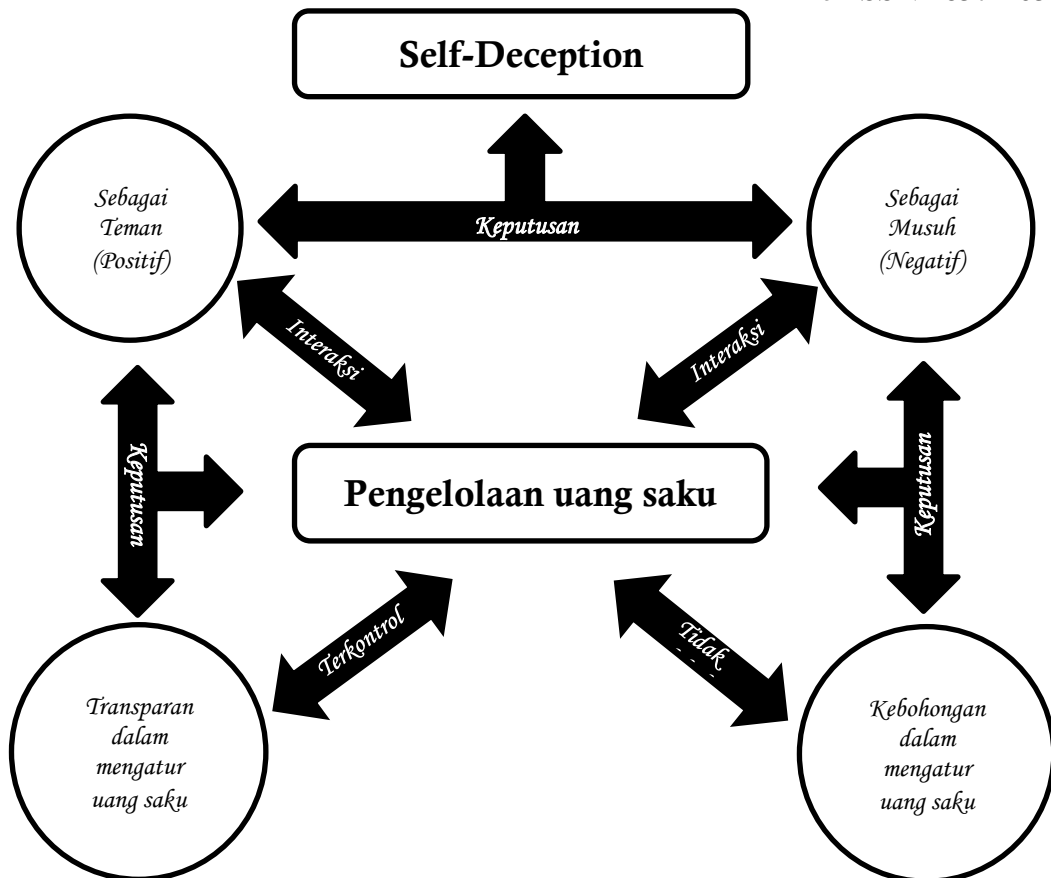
Self-Deception

Sebagai Teman (Positif)

Keputusan

Sebagai Musuh (Negatif)

Interaksi

Interaksi

Keputusan

Pengelolaan uang saku

Keputusan

Terkontrol

Tidak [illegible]

Transparan dalam mengatur uang saku

Kebohongan dalam mengatur uang saku